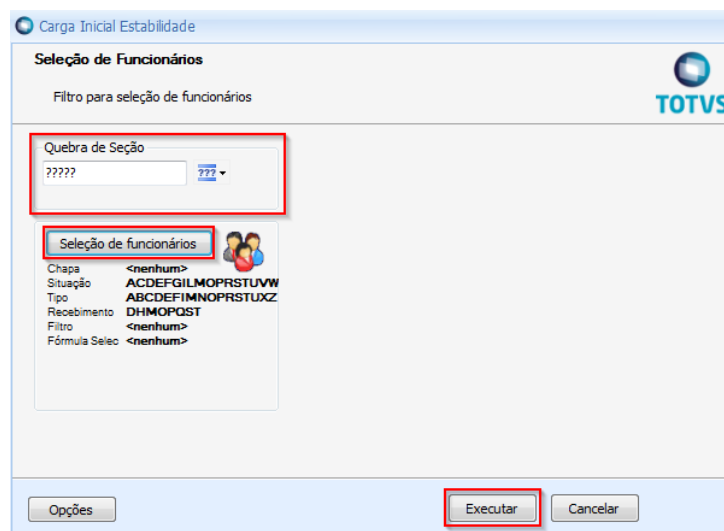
Carga Inicial Estabilidade

Seleção de Funcionários

Filtro para seleção de funcionários

TOTVS

Quebra de Seção

?????

???

Seleção de funcionários

| Chapa | <nenhum> |
|---|---|
| Situação | ACDEFGILMOPRSTUVW |
| Tipo | ABCDEFIMNOPRSTUXZ |
| Recebimento | DHMOPQST |
| Filtro | <nenhum> |
| Fórmula Selec | <nenhum> |

Opções

Executar

Cancelar